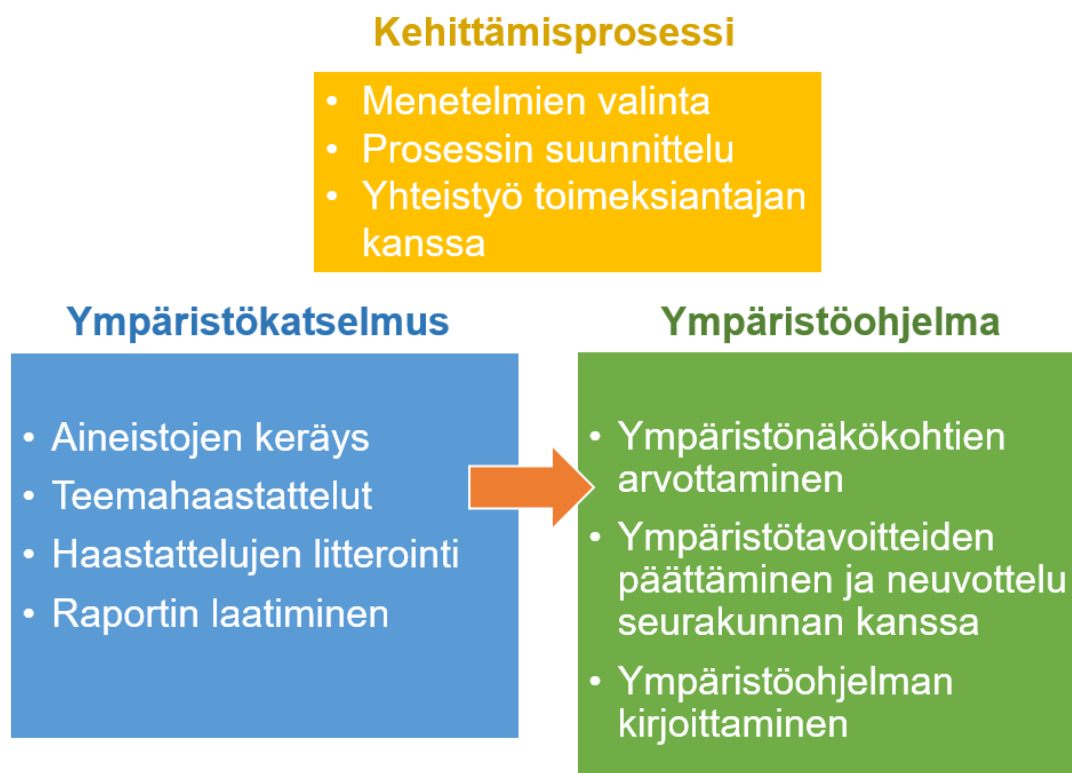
Kehittämisprosessi

- Menetelmien valinta
- Prosessin suunnittelu
- Yhteistyö toimeksiantajan kanssa

Ympäristökatselmus

- Aineistojen keräys
- Teemahaastattelut
- Haastattelujen litterointi
- Raportin laatiminen

Ympäristöohjelma

- Ympäristönäkökohtien arvottaminen
- Ympäristötavoitteiden päättäminen ja neuvottelu seurakunnan kanssa
- Ympäristöohjelman kirjoittaminen